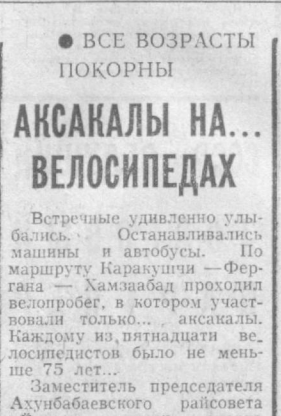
● ВСЕ ВОЗРАСТЫ ПОКОРНЫ

АКСАКАЛЫ НА... ВЕЛОСИПЕДАХ

Встречные удивленно улыбались. Останавливались машины и автобусы. По маршруту Каракушчи — Фергана — Хамзабад проходил велопробег, в котором участвовали только... аксакалы. Каждому из пятнадцати велосипедистов было не меньше 75 лет...

Заместитель председателя Ахунбабаевского райсовета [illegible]